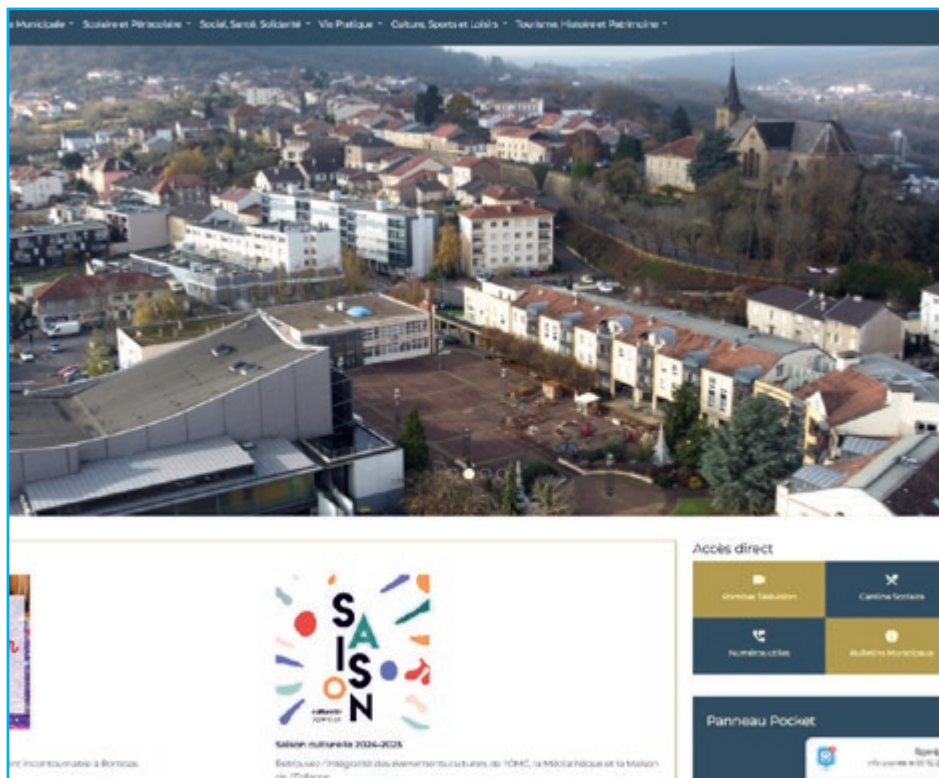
e Municipale ▾ Scolaire et Périscolaire ▾ Social, Santé, Solidarité ▾ Vie Pratique ▾ Culture, Sports et Loisirs ▾ Tourisme, Histoire et Patrimoine ▾

SAISON
culturelle

Saison culturelle 2024-2025

Retrouvez l'intégralité des événements culturels de l'OMC, la Médiathèque et la Maison de l'Enfance

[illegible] incontournable à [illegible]

Accès direct

Omnibus Télévision

Cantine Scolaire

Numéros utiles

Bulletins Municipaux

Panneau Pocket

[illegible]